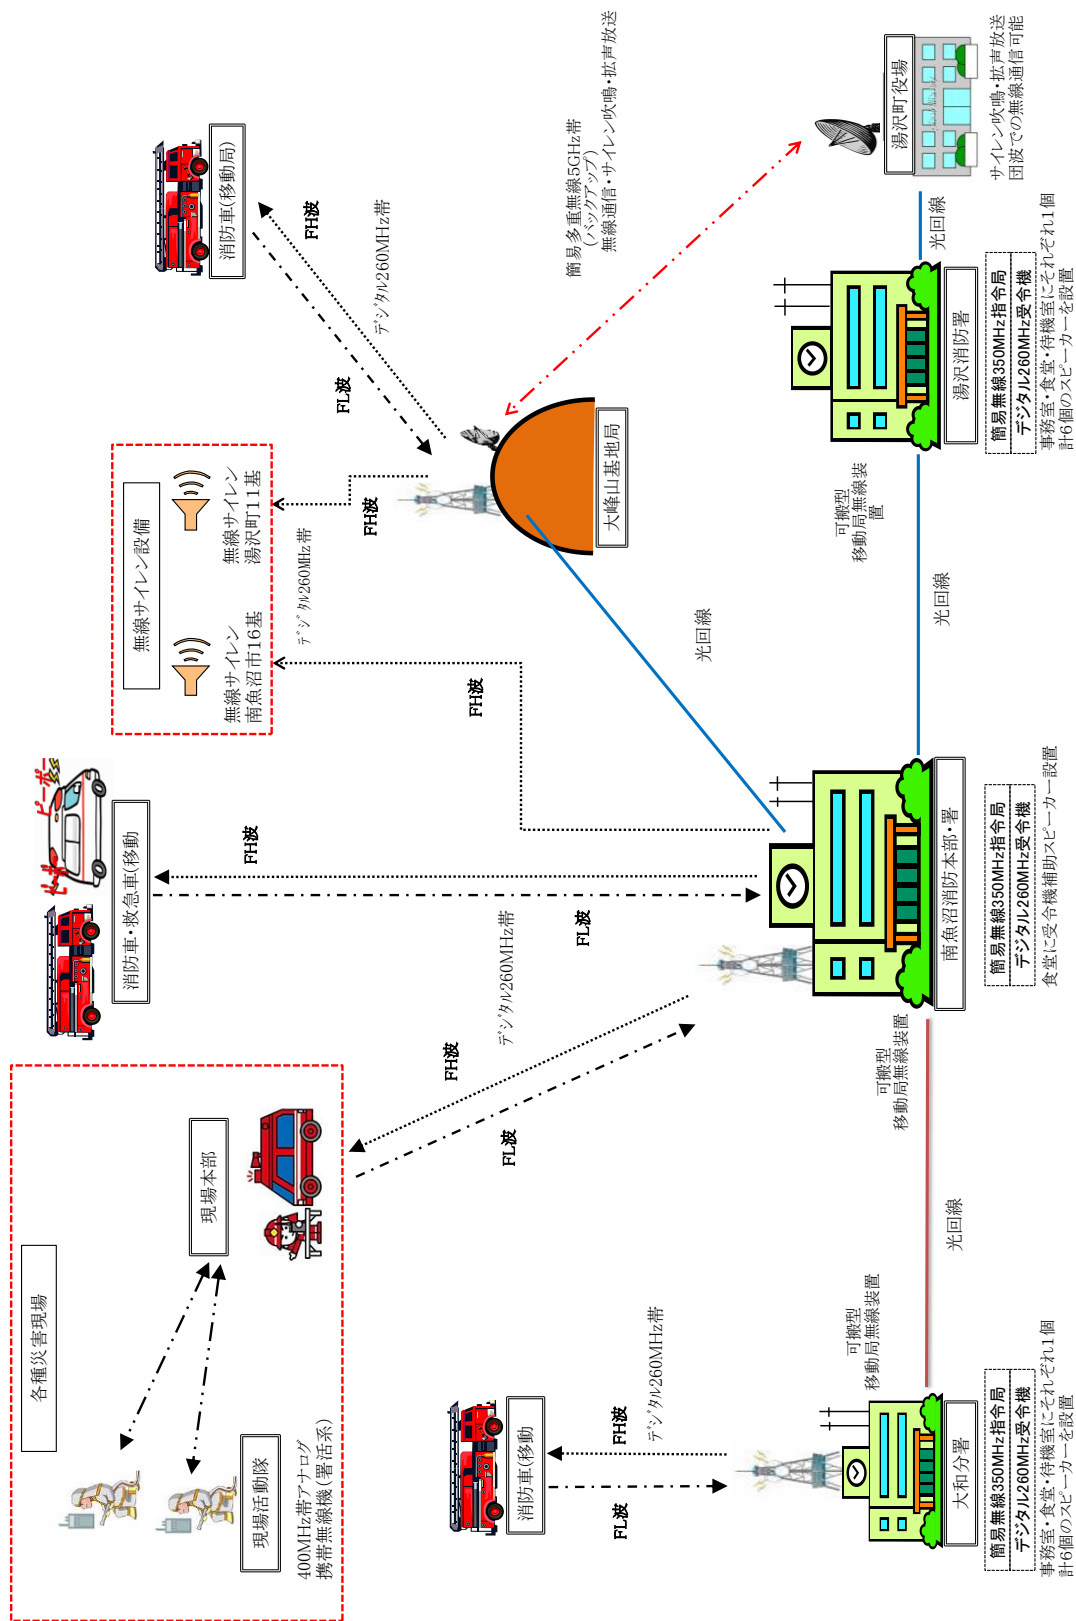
消防車(移動局)

FH波

デジタル260MHz帯

FL波

簡易多重無線5GHz帯
(バックアップ)
無線通信・サイレン吹鳴・拡声放送

湯沢町役場

サイレン吹鳴・拡声放送
団波での無線通信可能

光回線

湯沢消防署

簡易無線350MHz指令局
デジタル260MHz受令機
事務室・食堂・待機室にそれぞれ1個
計6個のスピーカーを設置

無線サイレン設備

無線サイレン
湯沢町11基

無線サイレン
南魚沼市16基

デジタル260MHz帯

FH波

大峰山基地局

可搬型
移動局無線装置

光回線

光回線

FH波

ピーポー

消防車・救急車(移動

FH波

FL波

デジタル260MHz帯

南魚沼消防本部・署

簡易無線350MHz指令局
デジタル260MHz受令機
食堂に受令機補助スピーカー設置

可搬型
移動局無線装置

FH波

FL波

各種災害現場

現場本部

現場活動隊

400MHz帯アナログ
携帯無線機(署活系)

光回線

可搬型
移動局無線装置

デジタル260MHz帯

FH波

消防車(移動

FL波

大和分署

簡易無線350MHz指令局
デジタル260MHz受令機
事務室・食堂・待機室にそれぞれ1個
計6個のスピーカーを設置